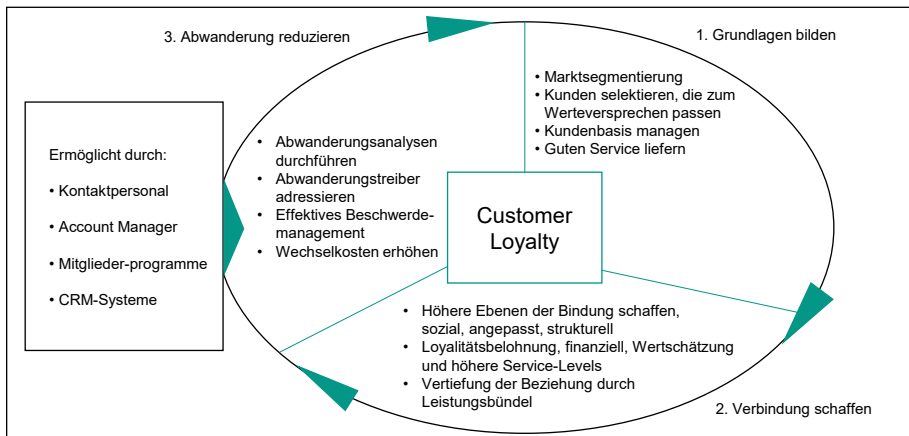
3. Abwanderung reduzieren

1. Grundlagen bilden

• Marktsegmentierung
• Kunden selektieren, die zum Werteversprechen passen
• Kundenbasis managen
• Guten Service liefern

Ermöglicht durch:

• Kontaktpersonal
• Account Manager
• Mitglieder-programme
• CRM-Systeme

• Abwanderungsanalysen durchführen
• Abwanderungstreiber adressieren
• Effektives Beschwerdemanagement
• Wechselkosten erhöhen

Customer Loyalty

• Höhere Ebenen der Bindung schaffen, sozial, angepasst, strukturell
• Loyalitätsbelohnung, finanziell, Wertschätzung und höhere Service-Levels
• Vertiefung der Beziehung durch Leistungsbündel

2. Verbindung schaffen